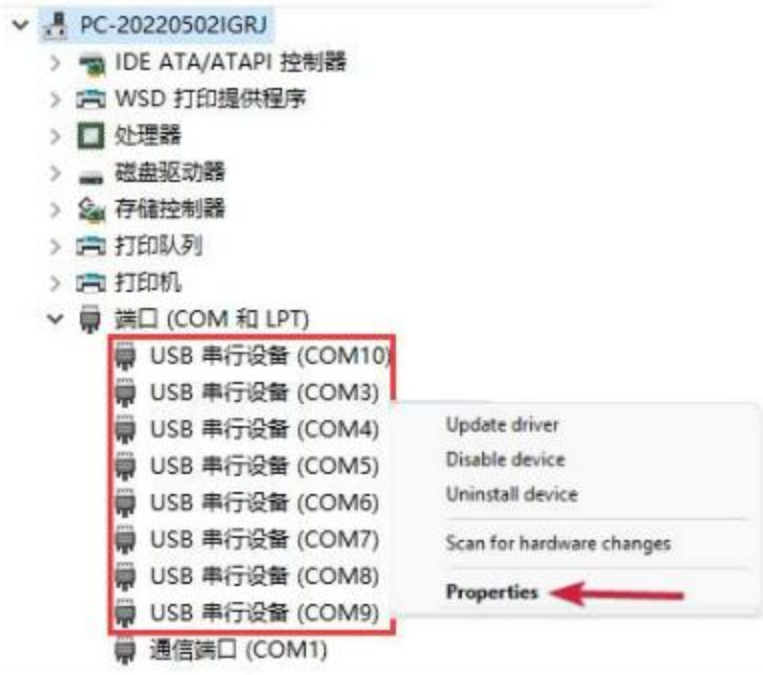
PC-20220502IGRJ
IDE ATA/ATAPI 控制器
WSD 打印提供程序
处理器
磁盘驱动器
存储控制器
打印队列
打印机
端口 (COM 和 LPT)
USB 串行设备 (COM10)
USB 串行设备 (COM3)
USB 串行设备 (COM4)
USB 串行设备 (COM5)
USB 串行设备 (COM6)
USB 串行设备 (COM7)
USB 串行设备 (COM8)
USB 串行设备 (COM9)
通信端口 (COM1)

Update driver
Disable device
Uninstall device
Scan for hardware changes
Properties